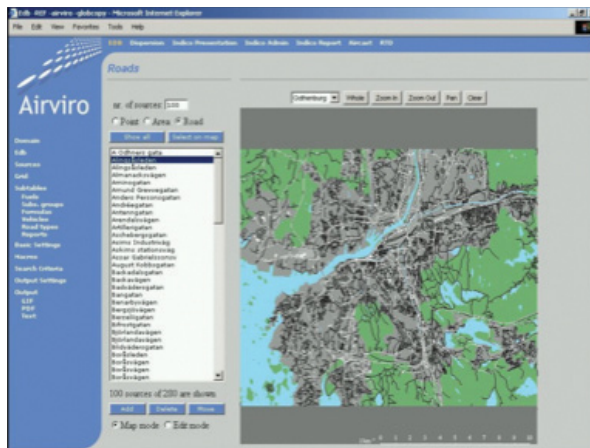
Edb RSF airviro-globcopy - Microsoft Internet Explorer

File Edit View Favorites Tools Help

EDB Dispersion Indico Presentation Indico Admin Indico Report Aircast RTD

Roads

Airviro

Domain
Edb
Sources
Grid
Subtables
Fuels
Subs. groups
Formulas
Subst.
Road types
Reports
Basic Settings
Macros
Search Criteria
Output Settings
Output
SIF
PDF
Text

nr. of sources: 100

Point Area Road

Show all Select on map

A Odhners gata
Alingsåsleden
Alingsåsleden
Allmanacksvägen
Ammogatan
Amund Grevegatan
Anders Perssonsgatan
Andréegatan
Antenngatan
Arendalsvägen
Artillerigatan
Aschebergsgatan
Askims Industriväg
Askims stationsväg
Axel Gabrielssons
August Kobbsgatan
Backadalsgatan
Backavägen
Balltorpsvägen
Bangatan
Bernadotsvägen
Bergsjövägen
Berzeligatan
Biskopsgatan
Björlandavägen
Björlandavägen
Blidvädersgatan
Boråsleden
Boråsvägen
Boråsvägen
Boråsvägen

100 sources of 280 are shown

Add Delete Move

Map mode Edit mode

Gothenburg Whole Zoom In Zoom Out Pan Clear

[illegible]